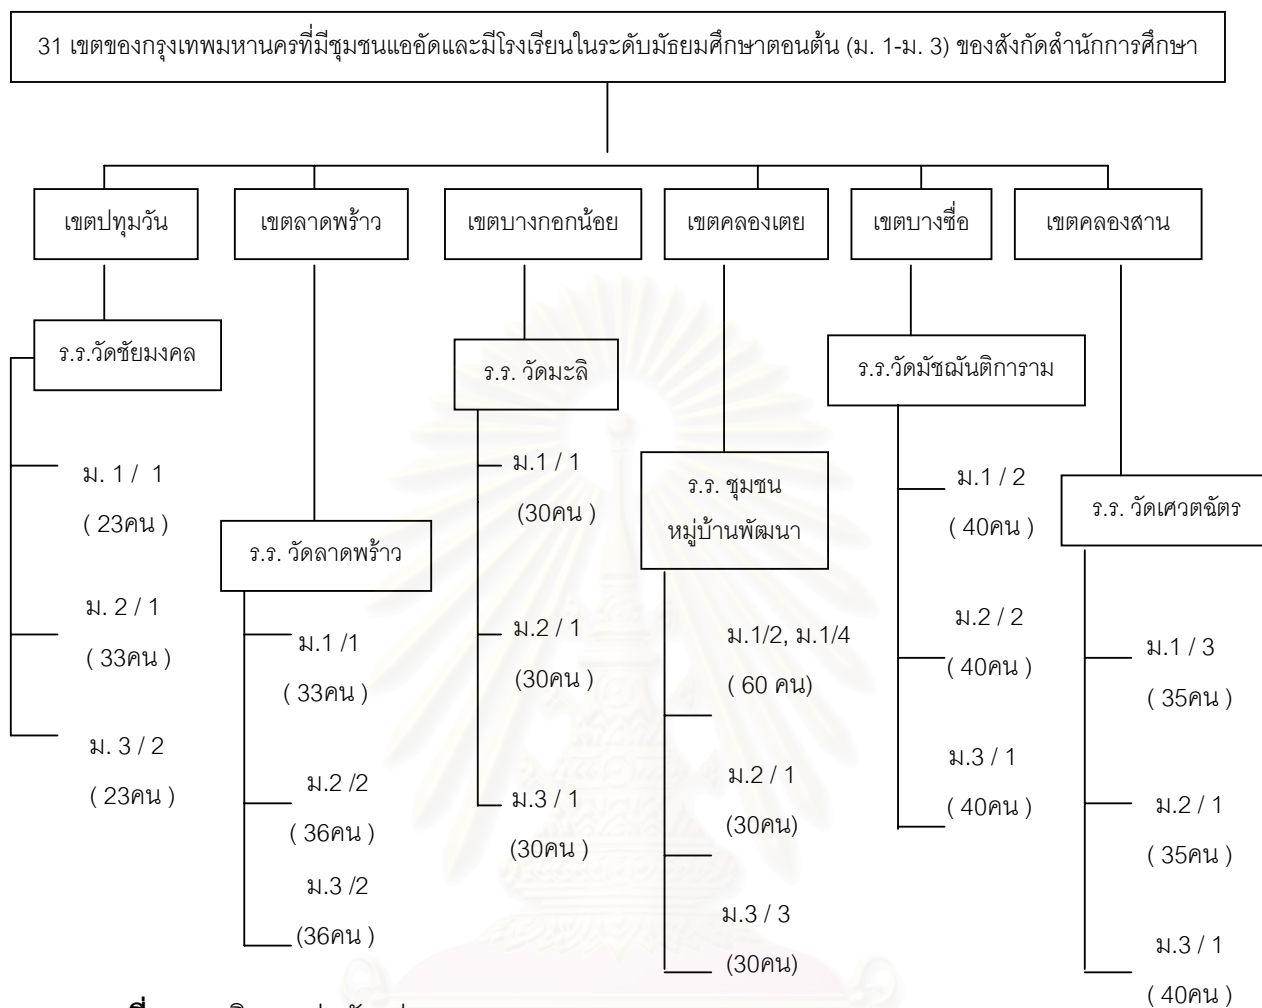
31 เขตของกรุงเทพมหานครที่มีชุมชนแออัดและมีโรงเรียนในระดับมัธยมศึกษาตอนต้น (ม. 1-ม. 3) ของสังกัดสำนักการศึกษา

เขตปทุมวัน

ร.ร.วัดชัยมงคล

ม. 1 / 1 ( 23คน )

ม. 2 / 1 ( 33คน )

ม. 3 / 2 ( 23คน )

เขตลาดพร้าว

ร.ร. วัดลาดพร้าว

ม.1 /1 ( 33คน )

ม.2 /2 ( 36คน )

ม.3 /2 (36คน )

เขตบางกอกน้อย

ร.ร. วัดมะลิ

ม.1 / 1 (30คน )

ม.2 / 1 (30คน )

ม.3 / 1 (30คน )

เขตคลองเตย

ร.ร. ชุมชน หมู่บ้านพัฒนา

ม.1/2, ม.1/4 ( 60 คน)

ม.2 / 1 (30คน)

ม.3 / 3 (30คน)

เขตบางซื่อ

ร.ร.วัดมัชฌันติการาม

ม.1 / 2 ( 40คน )

ม.2 / 2 ( 40คน )

ม.3 / 1 ( 40คน )

เขตคลองสาน

ร.ร. วัดเศวตฉัตร

ม.1 / 3 ( 35คน )

ม.2 / 1 ( 35คน )

ม.3 / 1 ( 40คน )

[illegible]